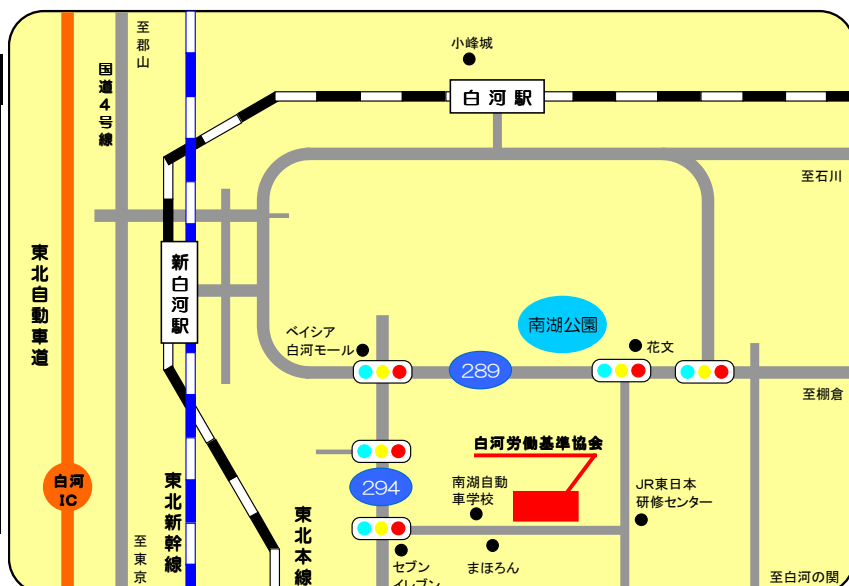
至郡山

国道4号線

小峰城

白河駅

至石川

新白河駅

東北自動車道

ベイシア
白河モール

南湖公園

花文

289

至棚倉

白河労働基準協会

294

南湖自動
車学校

JR東日本
研修センター

白河
IC

東北新幹線

東北本線

セブン
イレブン

まほろん

至東京

至白河の関